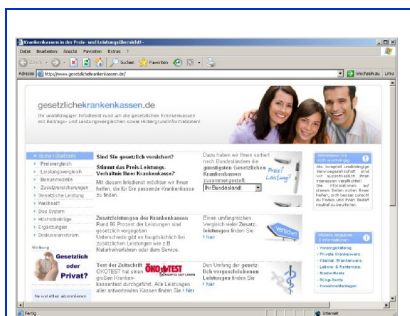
Krankenkassen in der Preis- und Leistungsübersicht! -

Datei Bearbeiten Ansicht Favoriten Extras ?

Zurück Suchen Favoriten

Adresse http://www.gesetzlichekrankenkassen.de/ Wechseln zu Links

gesetzlichekrankenkassen.de

Sind Sie gesetzlich versichert?

Stimmt das Preis-Leistungs-Verhältnis Ihrer Krankenkasse?

Zusatzleistungen der Krankenkassen

Test der Zeitschrift ÖKOTEST

ÖKO-TEST

Gesetzlich oder Privat?

Preis/Leistung

Ihr Bundesland

Fertig Internet